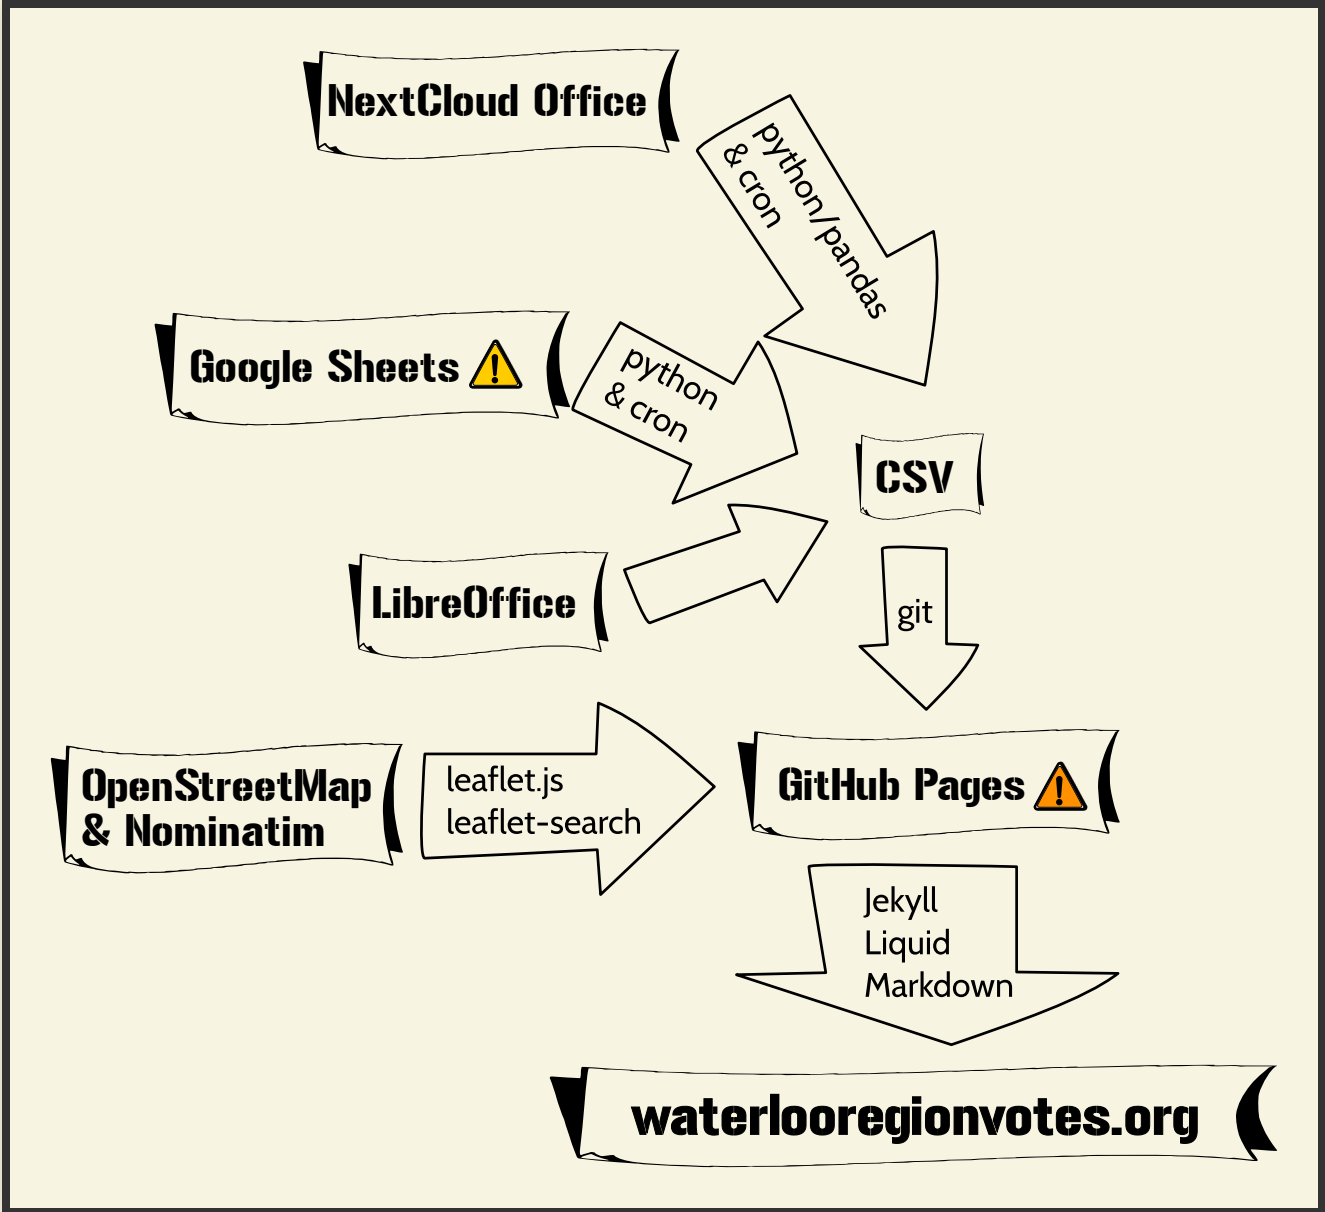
NextCloud Office

python/pandas
& cron

Google Sheets ⚠

python
& cron

CSV

LibreOffice

git

OpenStreetMap
& Nominatim

leaflet.js
leaflet-search

GitHub Pages ⚠

Jekyll
Liquid
Markdown

waterlooregionvotes.org